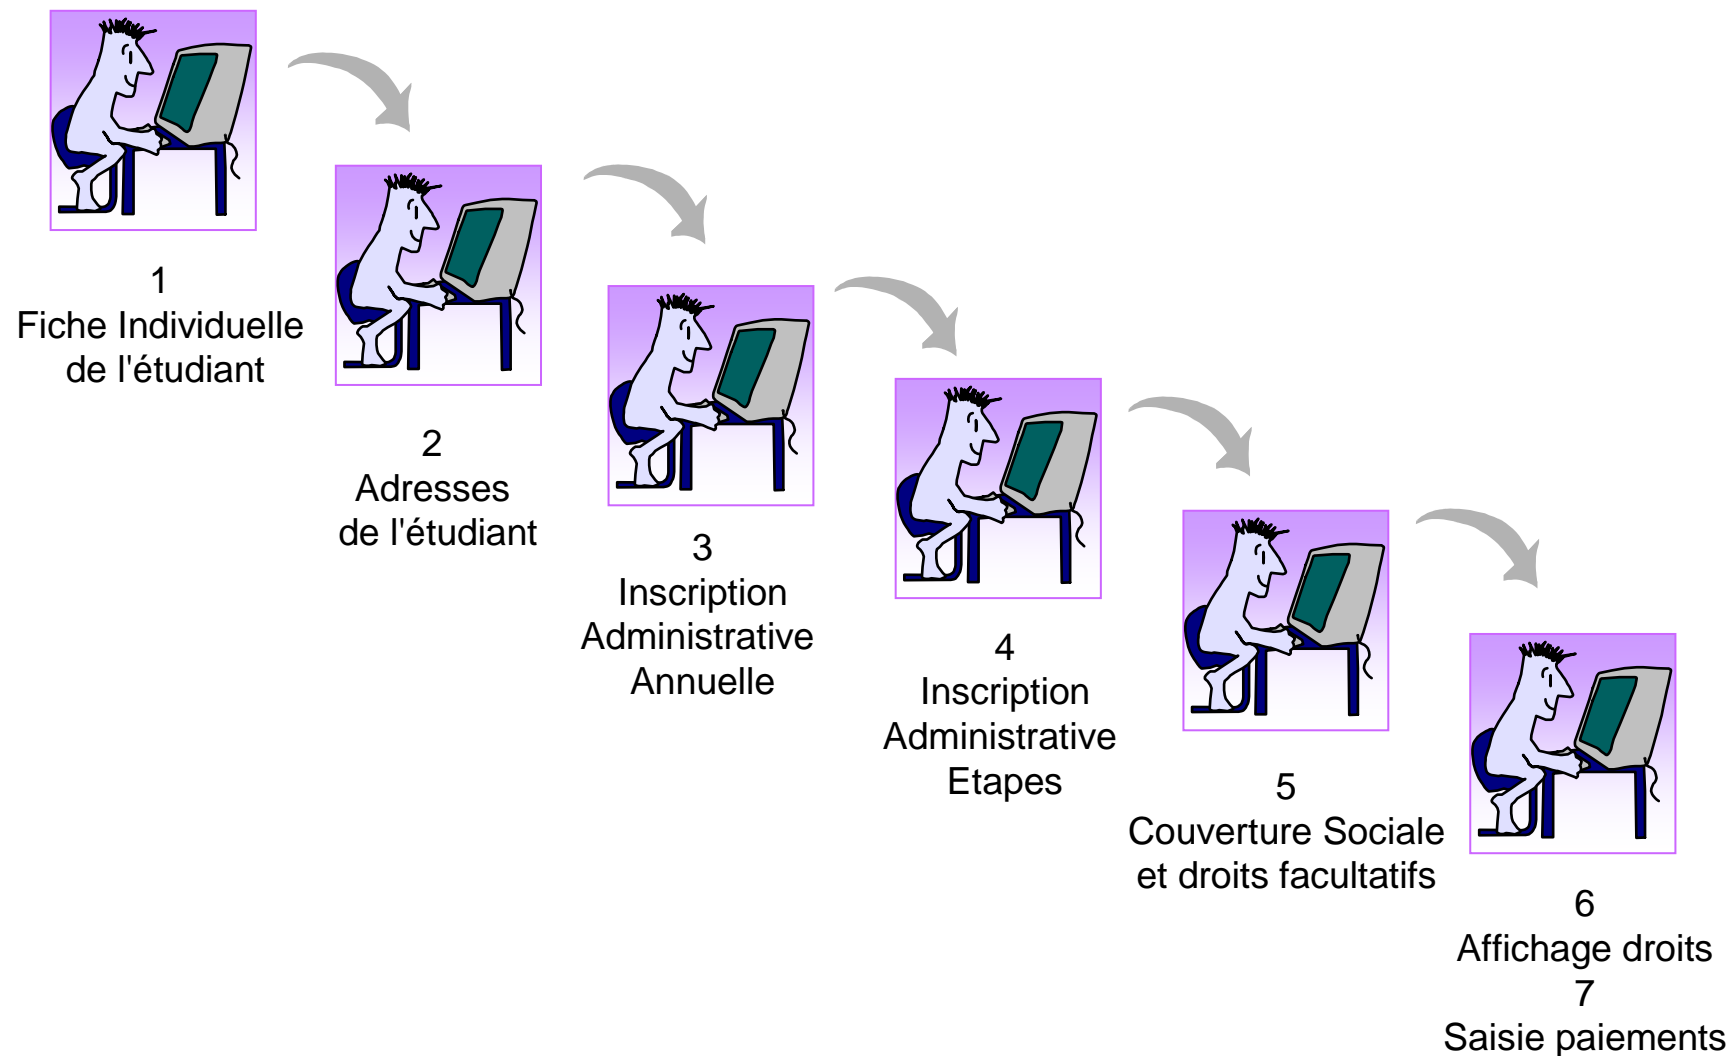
1
Fiche Individuelle
de l'étudiant

2
Adresses
de l'étudiant

3
Inscription
Administrative
Annuelle

4
Inscription
Administrative
Etapes

5
Couverture Sociale
et droits facultatifs

6
Affichage droits
7
Saisie paiements